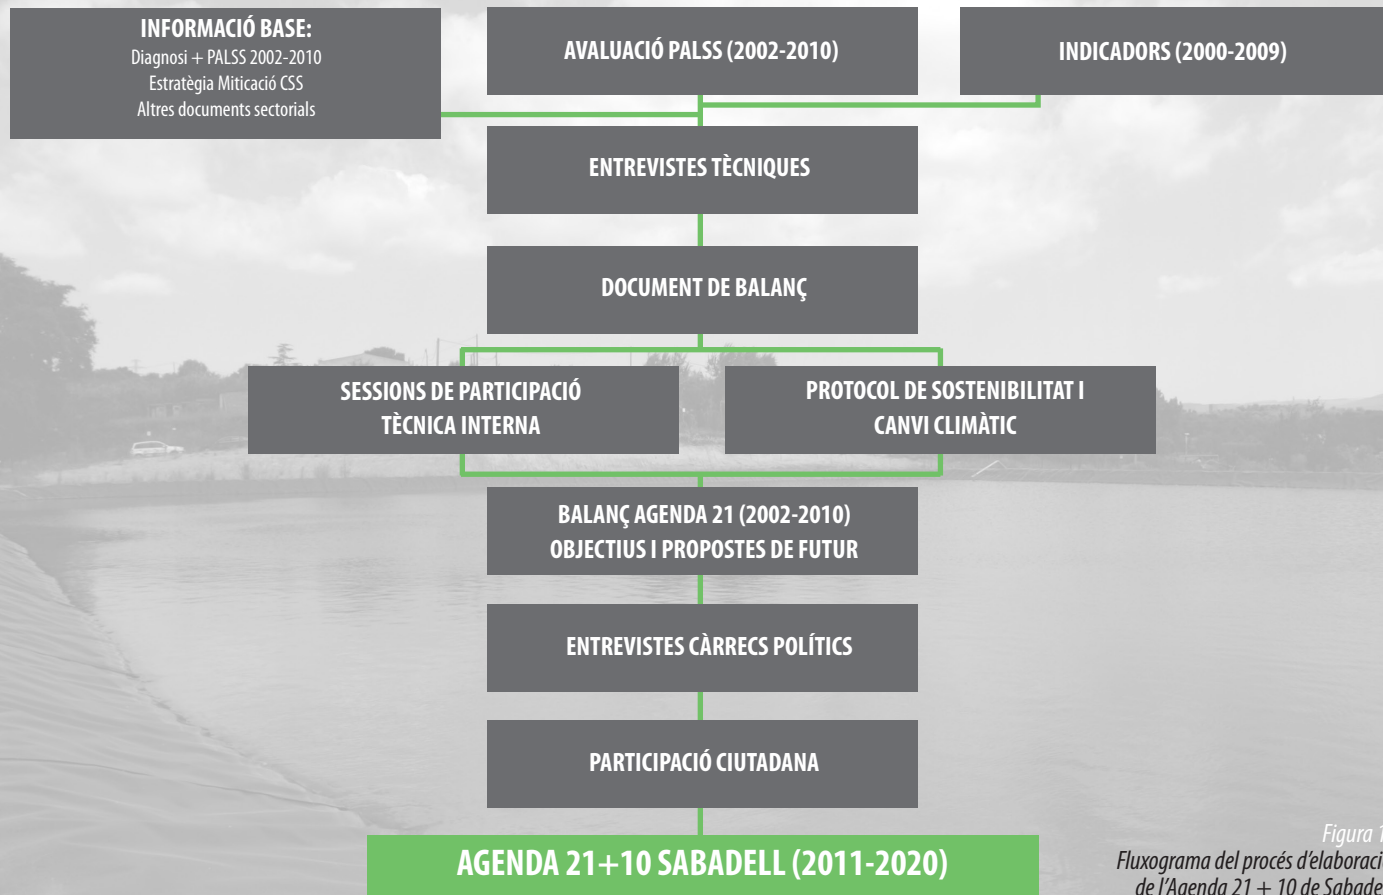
INFORMACIÓ BASE:
Diagnosi + PALSS 2002-2010
Estratègia Miticació CSS
Altres documents sectorials

AVALUACIÓ PALSS (2002-2010)

INDICADORS (2000-2009)

ENTREVISTES TÈCNIQUES

DOCUMENT DE BALANÇ

SESSIONS DE PARTICIPACIÓ TÈCNICA INTERNA

PROTOCOL DE SOSTENIBILITAT I CANVI CLIMÀTIC

BALANÇ AGENDA 21 (2002-2010)
OBJECTIUS I PROPOSTES DE FUTUR

ENTREVISTES CÀRRECS POLÍTICS

PARTICIPACIÓ CIUTADANA

AGENDA 21+10 SABADELL (2011-2020)

Figura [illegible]
Fluxograma del procés d'elaboraci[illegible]
de l'Agenda 21 + 10 de Sabade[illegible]